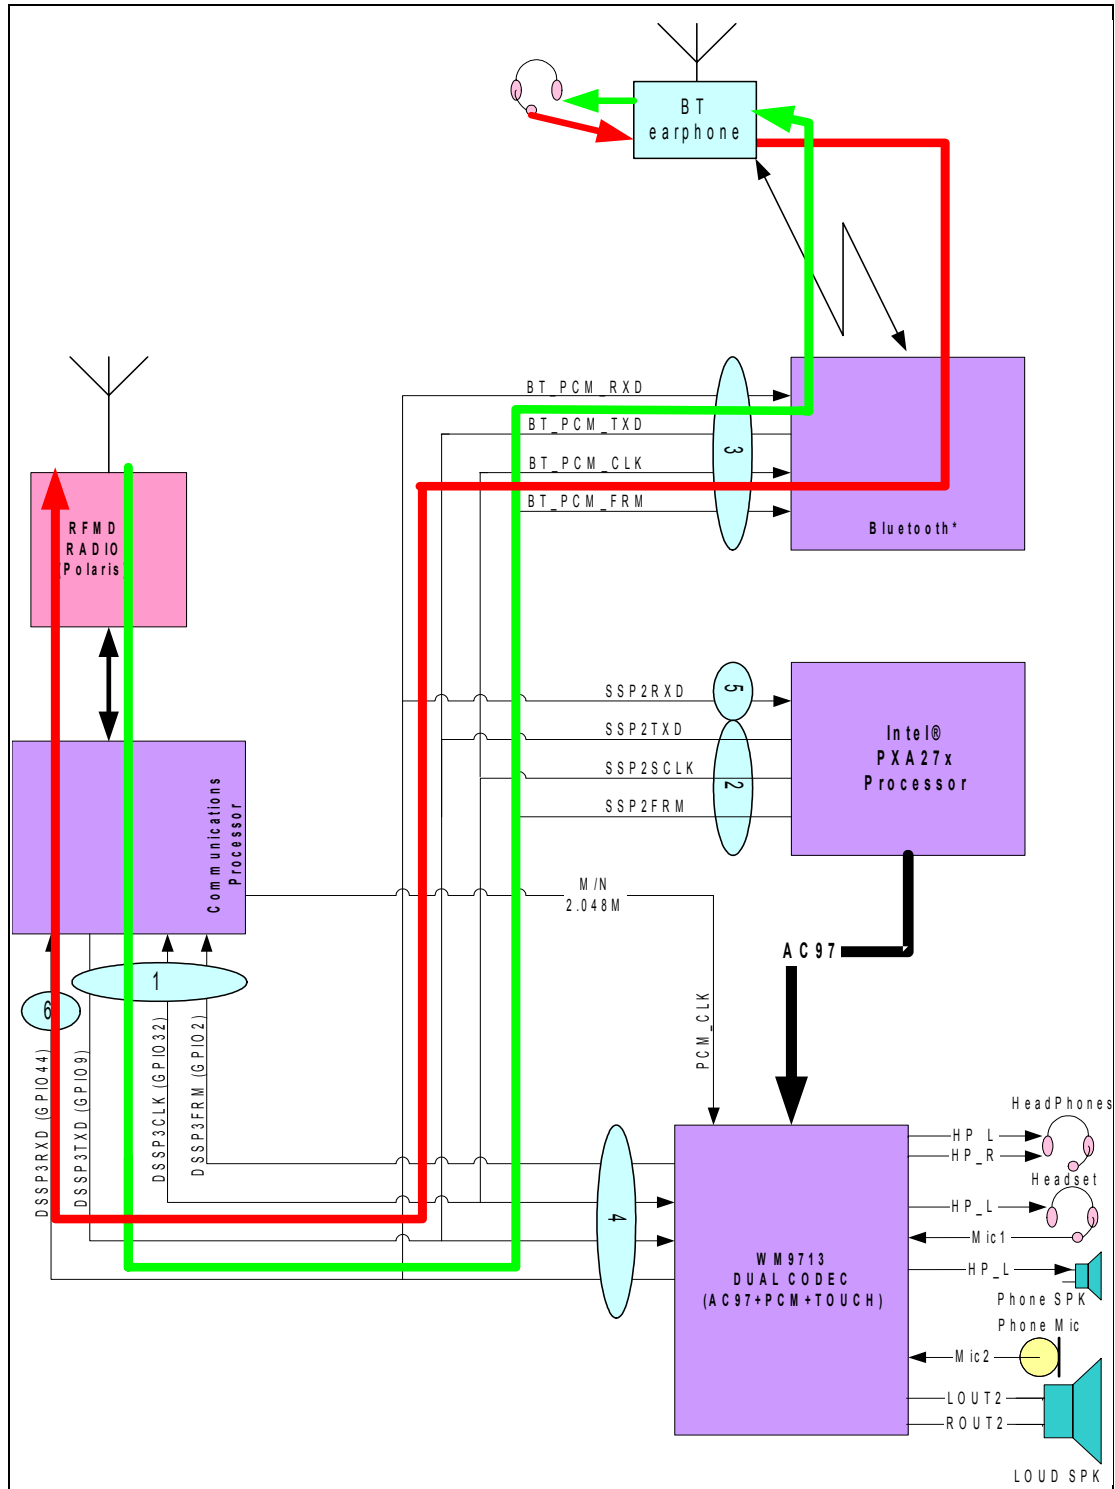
BT earphone

BT_PCM_RXD
BT_PCM_TXD
BT_PCM_CLK
BT_PCM_FRM

3

Bluetooth*

RFMD RADIO Polaris

SSP2RXD
SSP2TXD
SSP2SCLK
SSP2FRM

5

2

Intel® PXA27x Processor

Communications Processor

M/N 2.048M

AC97

1

6

DSSP3RXD (GPIO44)
DSSP3TXD (GPIO9)
DSSP3CLK (GPIO32)
DSSP3FRM (GPIO2)

PCM_CLK

4

WM9713 DUAL CODEC (AC97+PCM+TOUCH)

HeadPhones
HP_L
HP_R
Headset
HP_L
Mic1
HP_L
Phone SPK
Phone Mic
Mic2
LOUT2
ROUT2
LOUD SPK